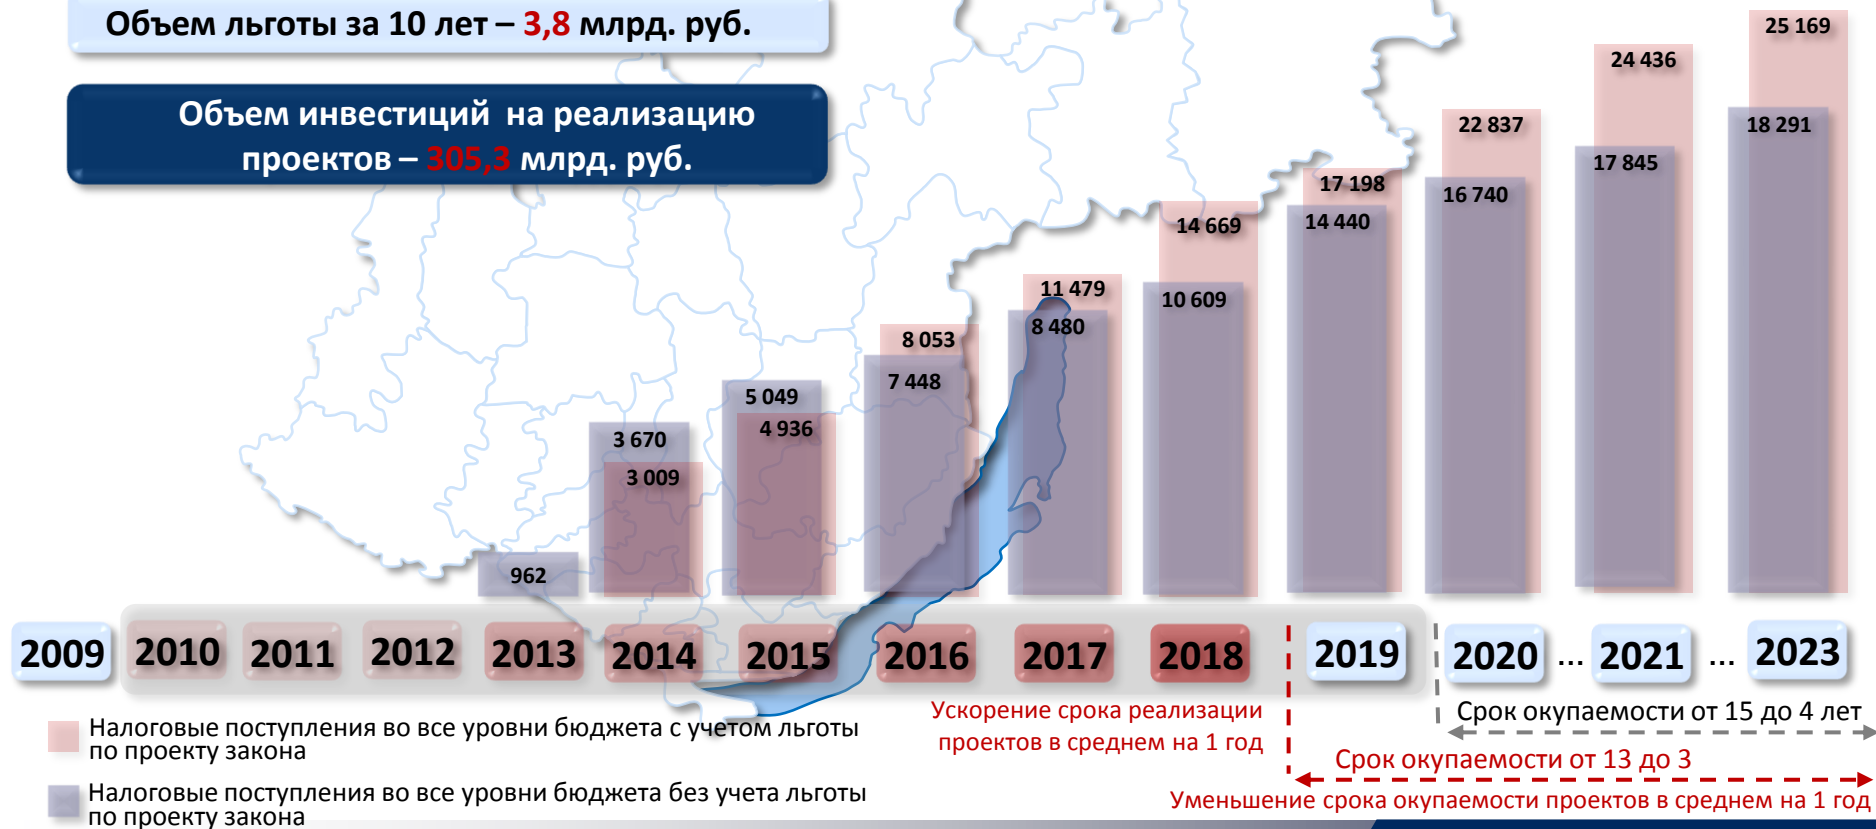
Объем льготы за 10 лет – 3,8 млрд. руб.

Объем инвестиций на реализацию проектов – 305,3 млрд. руб.

25 169
24 436
22 837
18 291
17 198
17 845
16 740
14 669
14 440
11 479
10 609
8 053
8 480
7 448
5 049
4 936
3 670
3 009
962

2009 2010 2011 2012 2013 2014 2015 2016 2017 2018 2019 2020 ... 2021 ... 2023

Налоговые поступления во все уровни бюджета с учетом льготы по проекту закона

Налоговые поступления во все уровни бюджета без учета льготы по проекту закона

Ускорение срока реализации проектов в среднем на 1 год

Срок окупаемости от 15 до 4 лет

Срок окупаемости от 13 до 3

Уменьшение срока окупаемости проектов в среднем на 1 год